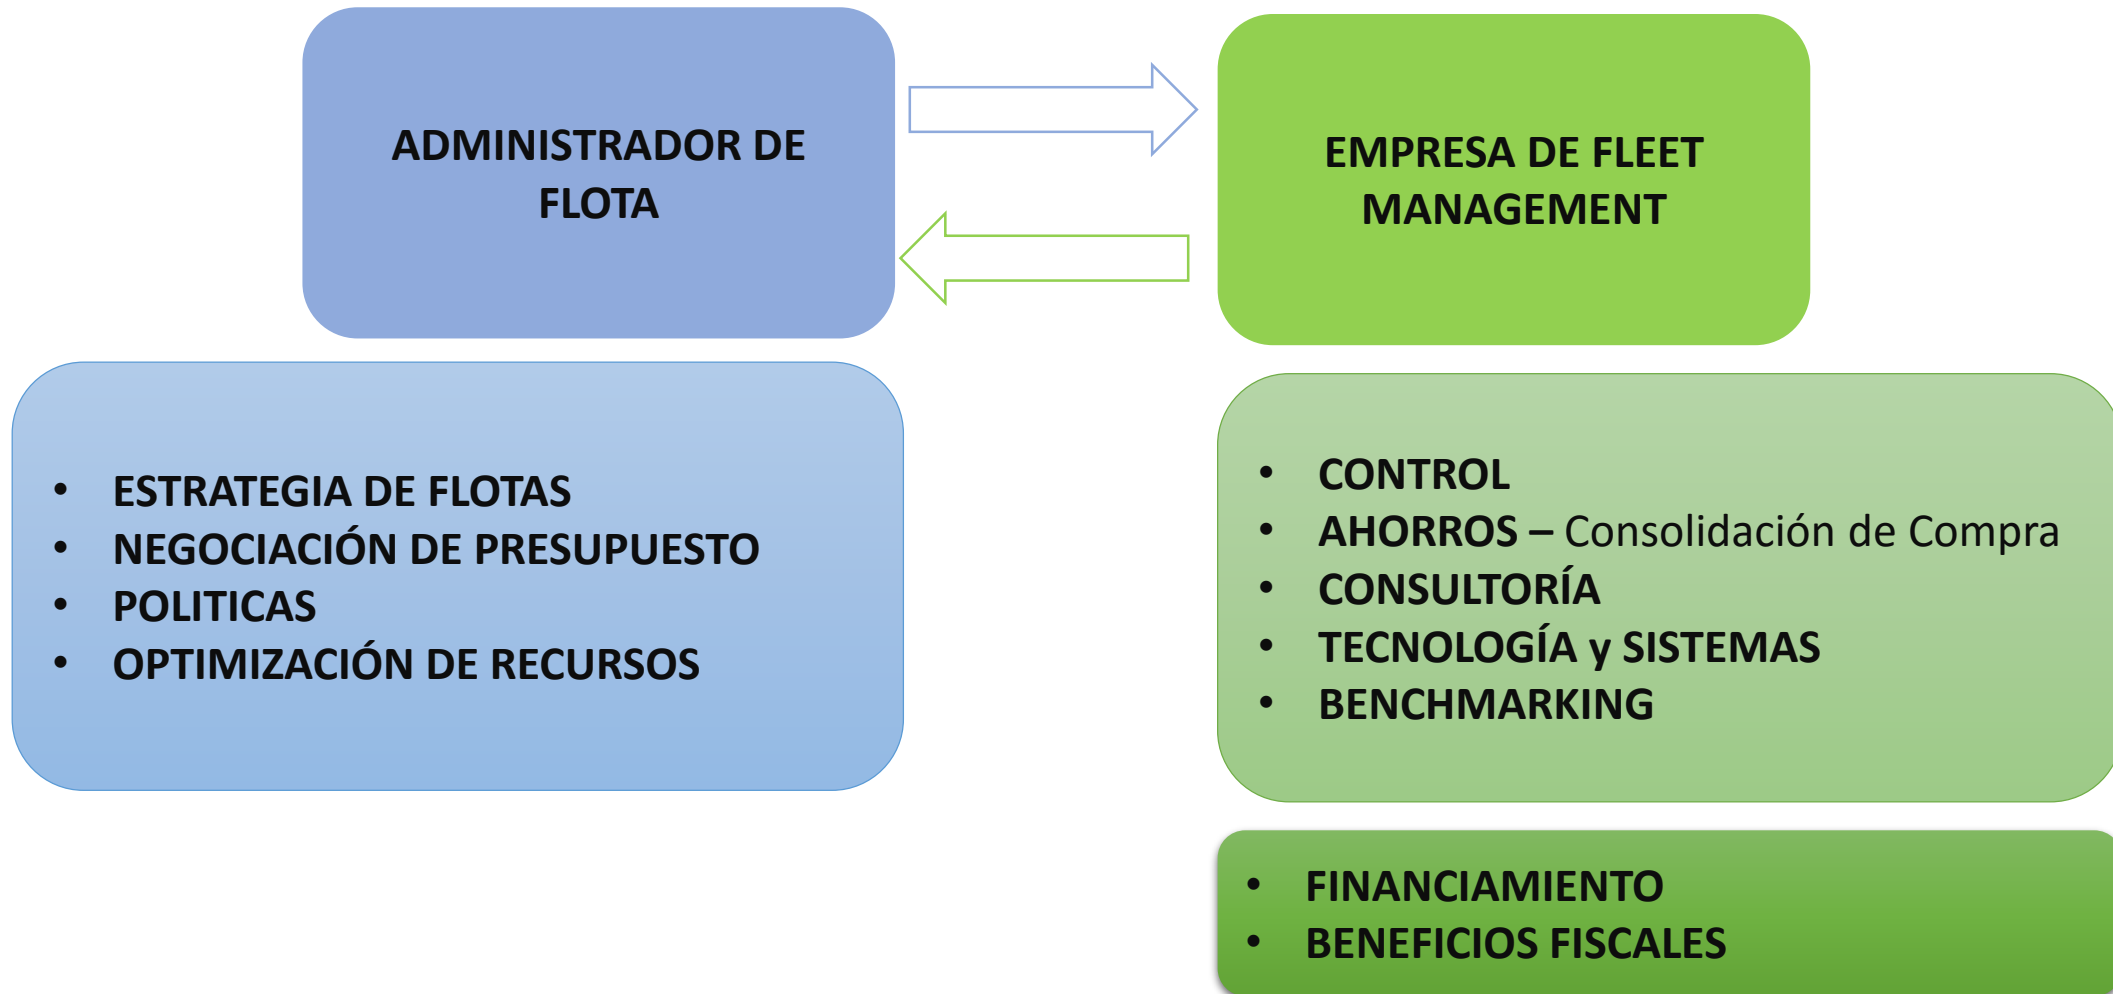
ADMINISTRADOR DE FLOTA

EMPRESA DE FLEET MANAGEMENT

- ESTRATEGIA DE FLOTAS
- NEGOCIACIÓN DE PRESUPUESTO
- POLITICAS
- OPTIMIZACIÓN DE RECURSOS

- CONTROL
- AHORROS – Consolidación de Compra
- CONSULTORÍA
- TECNOLOGÍA y SISTEMAS
- BENCHMARKING

- FINANCIAMIENTO
- BENEFICIOS FISCALES